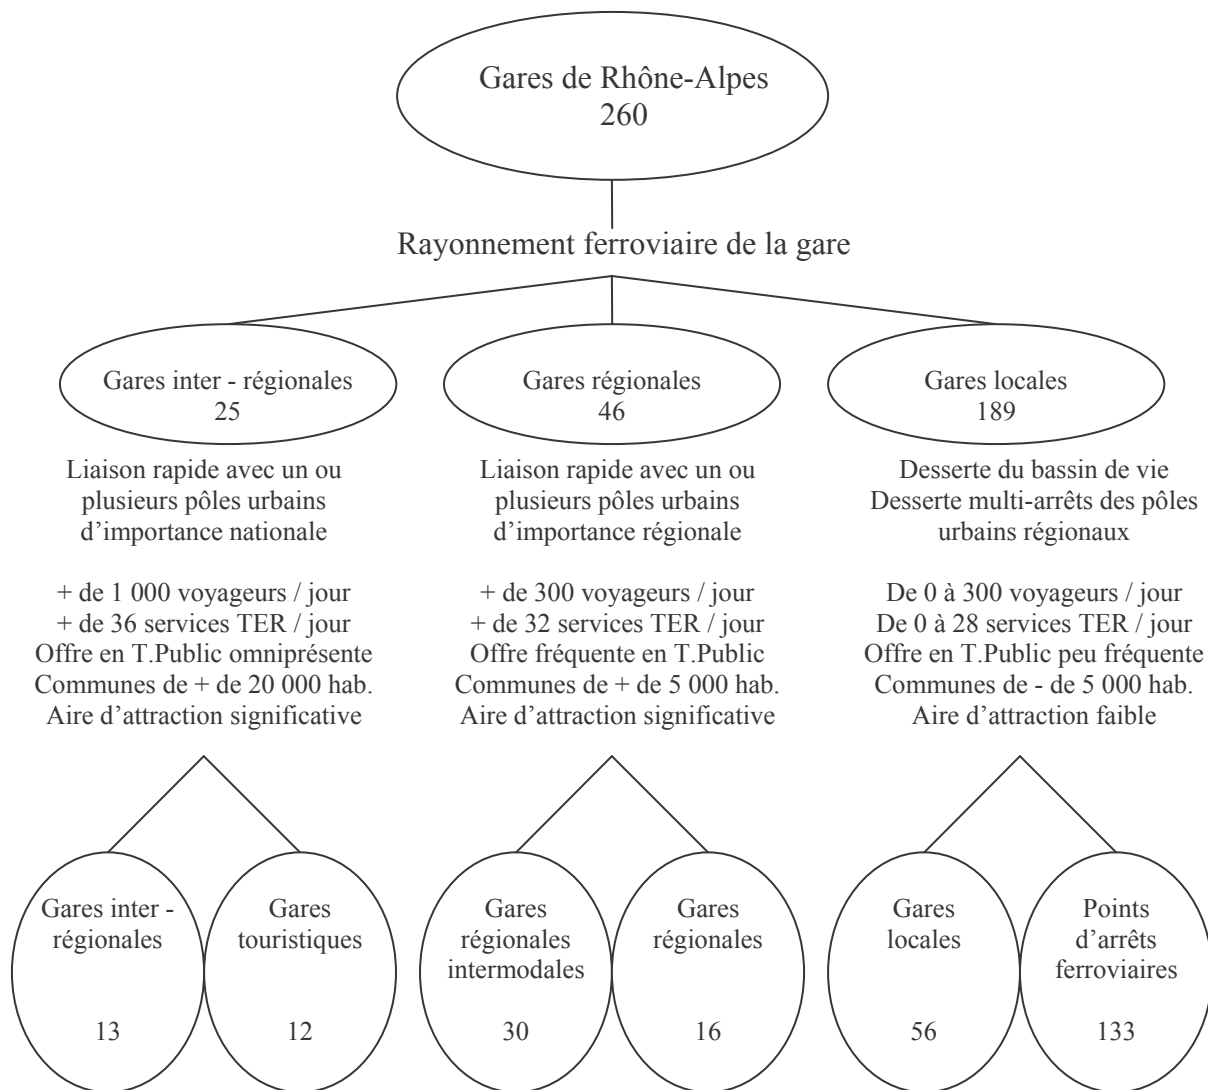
Gares de Rhône-Alpes
260

Rayonnement ferroviaire de la gare

Gares inter - régionales
25

Liaison rapide avec un ou plusieurs pôles urbains d'importance nationale

+ de 1 000 voyageurs / jour
+ de 36 services TER / jour
Offre en T.Public omniprésente
Communes de + de 20 000 hab.
Aire d'attraction significative

Gares inter - régionales
13

Gares touristiques
12

Gares régionales
46

Liaison rapide avec un ou plusieurs pôles urbains d'importance régionale

+ de 300 voyageurs / jour
+ de 32 services TER / jour
Offre fréquente en T.Public
Communes de + de 5 000 hab.
Aire d'attraction significative

Gares régionales intermodales
30

Gares régionales
16

Gares locales
189

Desserte du bassin de vie
Desserte multi-arrêts des pôles urbains régionaux

De 0 à 300 voyageurs / jour
De 0 à 28 services TER / jour
Offre en T.Public peu fréquente
Communes de - de 5 000 hab.
Aire d'attraction faible

Gares locales
56

Points d'arrêts ferroviaires
133